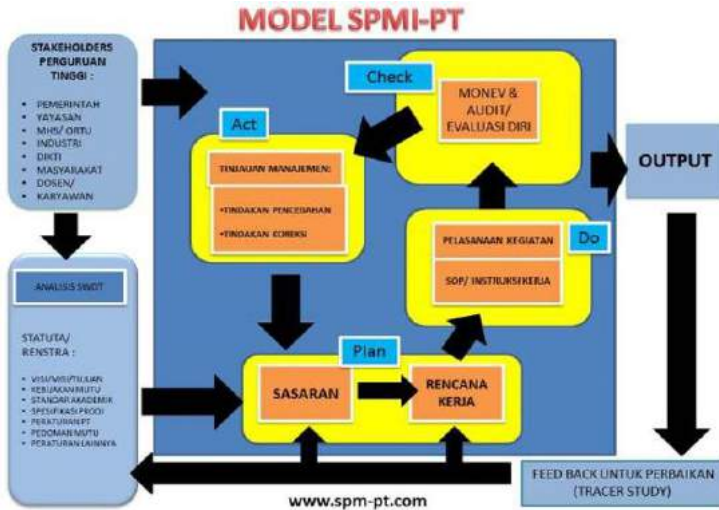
MODEL SPMI-PT

STAKEHOLDERS PERGURUAN TINGGI :

- PEMERINTAH
- YAYASAN
- MHS/ ORTU
- INDUSTRI
- DIKTI
- MASYARAKAT
- DOSEN/ KARYAWAN

Check

MONEV & AUDIT/ EVALUASI DIRI

Act

TINJAUAN MANAJEMEN:

•TINDAKAN PENCEGAHAN
•TINDAKAN KOREKSI

OUTPUT

PELASANAAN KEGIATAN

Do

SOP/ INSTRUKSI KERJA

ANALISIS SWOT

STATUTA/ RENSTRA :

- VISI/MISI/TUJUAN
- KEBIJAKAN MUTU
- STANDAR AKADEMIK
- SPESIFIKASI PRODI
- PERATURAN PT
- PEDOMAN MUTU
- PERATURAN LAINNYA

Plan

SASARAN

RENCANA KERJA

FEED BACK UNTUK PERBAIKAN (TRACER STUDY)

www.spm-pt.com